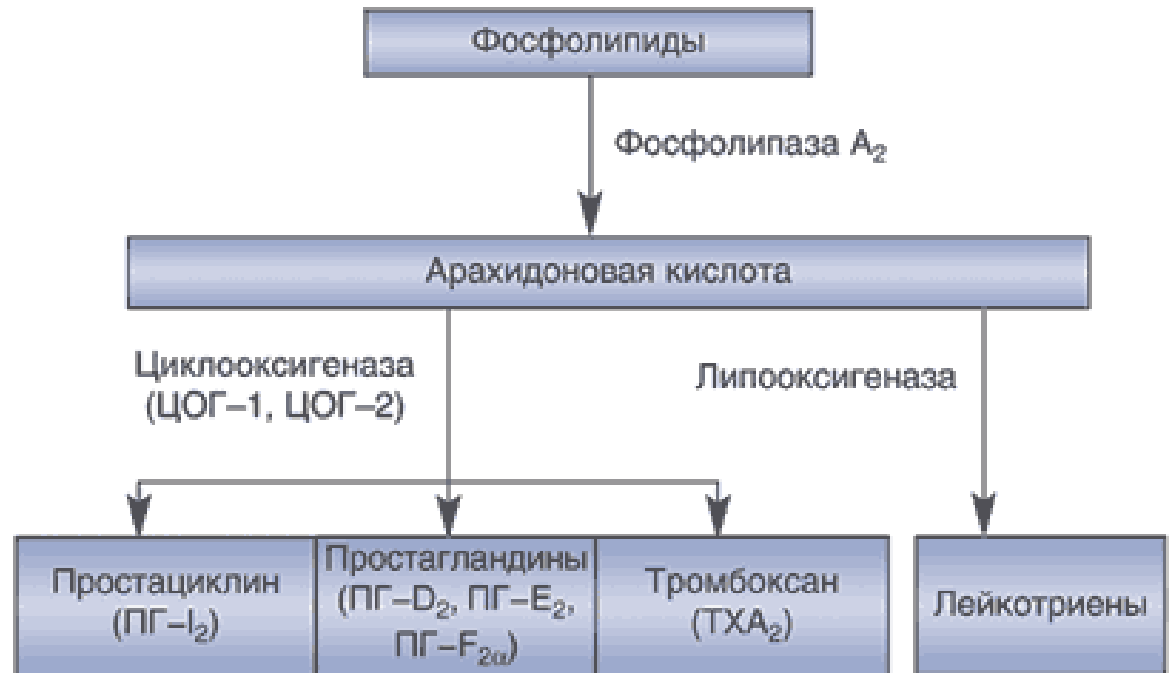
Фосфолипиды

Фосфолипаза $A_2$

Арахидоновая кислота

Циклооксигеназа (ЦОГ–1, ЦОГ–2)

Липооксигеназа

Простациклин (ПГ–$I_2$)

Простагландины (ПГ–$D_2$, ПГ–$E_2$, ПГ–$F_{2\alpha}$)

Тромбоксан ($TXA_2$)

Лейкотриены